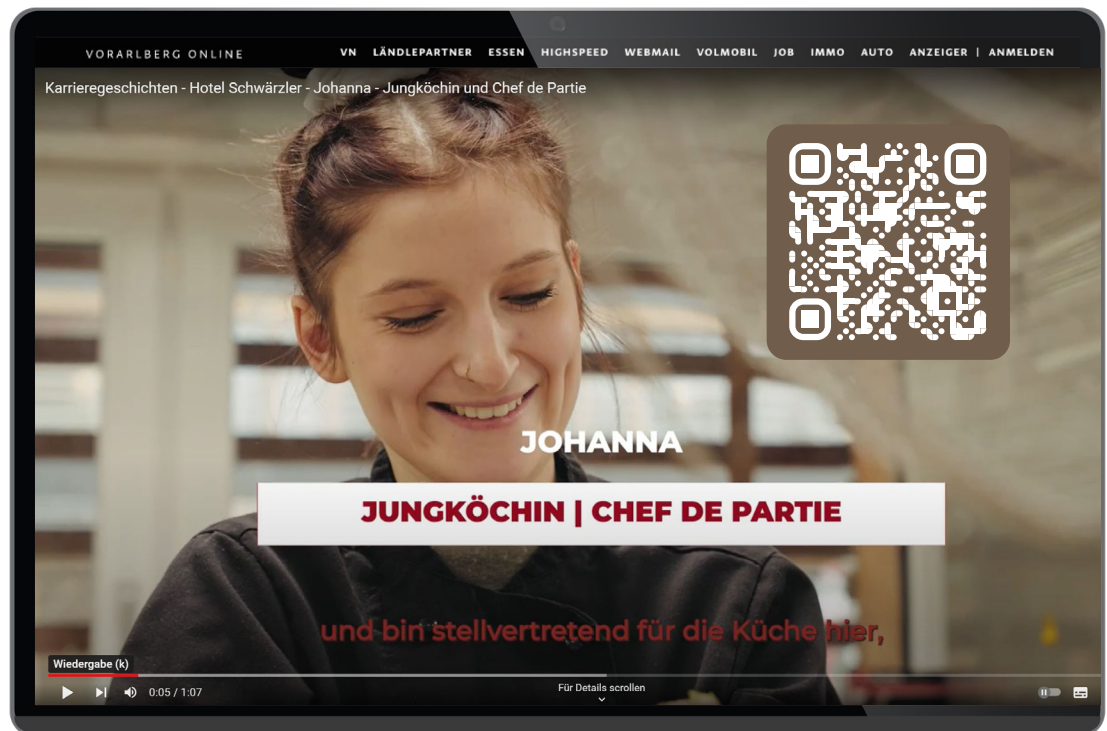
VORARLBERG ONLINE

VN LÄNDLEPARTNER ESSEN HIGHSPEED WEBMAIL VOLMOBIL JOB IMMO AUTO ANZEIGER | ANMELDEN

Karrieregeschichten - Hotel Schwärzler - Johanna - Jungköchin und Chef de Partie

JOHANNA

JUNGKÖCHIN | CHEF DE PARTIE

und bin stellvertretend für die Küche hier,

Wiedergabe (k)

0:05 / 1:07

Für Details scrollen